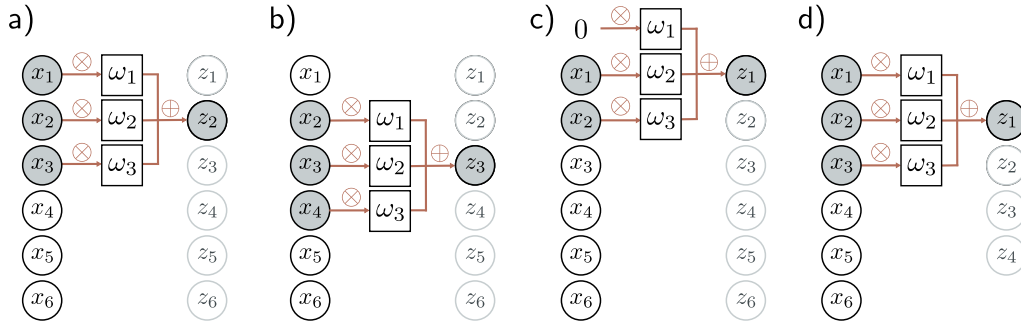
a)

$x_1$ $\otimes$ $\omega_1$ $z_1$
$x_2$ $\otimes$ $\omega_2$ $\oplus$ $z_2$
$x_3$ $\otimes$ $\omega_3$ $z_3$
$x_4$ $z_4$
$x_5$ $z_5$
$x_6$ $z_6$

b)

$x_1$ $z_1$
$x_2$ $\otimes$ $\omega_1$ $z_2$
$x_3$ $\otimes$ $\omega_2$ $\oplus$ $z_3$
$x_4$ $\otimes$ $\omega_3$ $z_4$
$x_5$ $z_5$
$x_6$ $z_6$

c)

0 $\otimes$ $\omega_1$
$x_1$ $\otimes$ $\omega_2$ $\oplus$ $z_1$
$x_2$ $\otimes$ $\omega_3$ $z_2$
$x_3$ $z_3$
$x_4$ $z_4$
$x_5$ $z_5$
$x_6$ $z_6$

d)

$x_1$ $\otimes$ $\omega_1$
$x_2$ $\otimes$ $\omega_2$ $\oplus$ $z_1$
$x_3$ $\otimes$ $\omega_3$ $z_2$
$x_4$ $z_3$
$x_5$ $z_4$
$x_6$